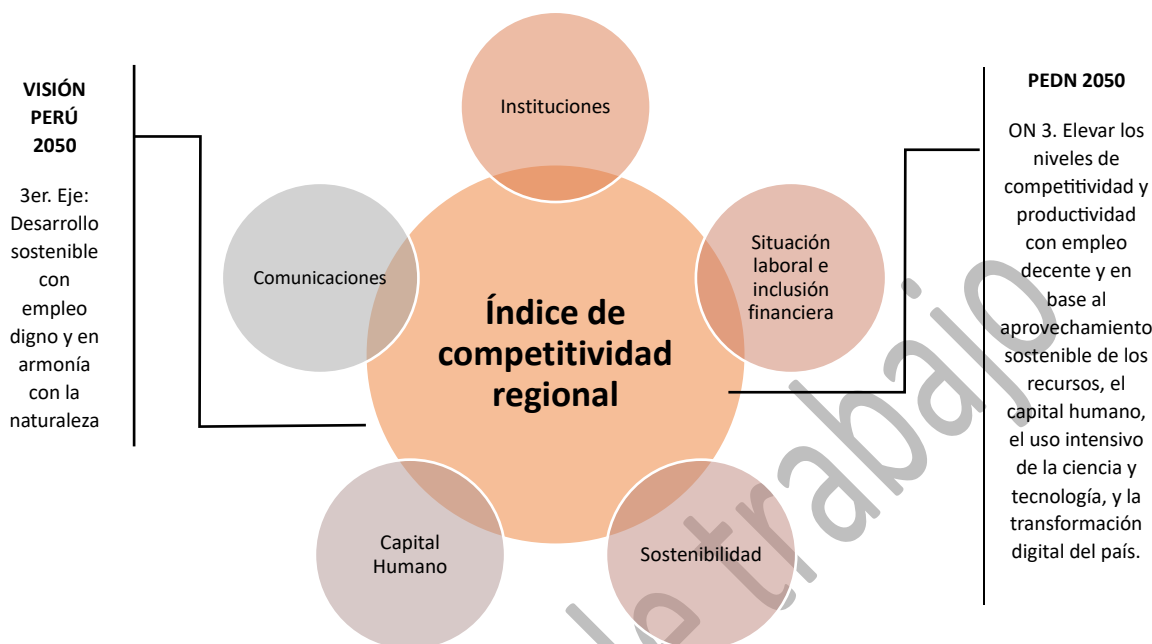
VISIÓN PERÚ 2050

3er. Eje: Desarrollo sostenible con empleo digno y en armonía con la naturaleza

Instituciones

Comunicaciones

Índice de competitividad regional

Situación laboral e inclusión financiera

Capital Humano

Sostenibilidad

PEDN 2050

ON 3. Elevar los niveles de competitividad y productividad con empleo decente y en base al aprovechamiento sostenible de los recursos, el capital humano, el uso intensivo de la ciencia y tecnología, y la transformación digital del país.

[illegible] trabajo